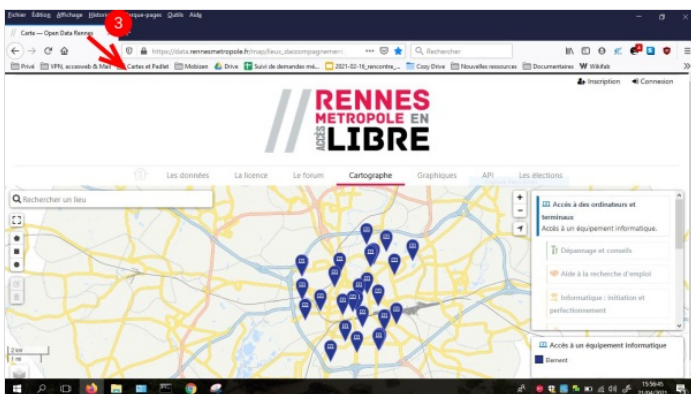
Fichier Édition Affichage Historique Marque-pages Outils Aide

3

Carte — Open Data Rennes

https://data.rennesmetropole.fr/map/lieux_daccompagnement

Rechercher

Privé VPN, accesweb & Mail Cartes et Padlet Mobizen Drive Suivi de demandes mé... 2021-02-16_rencontre_... Cozy Drive Nouvelles ressources Documentaires Wikifab

Inscription Connexion

RENNES MÉTROPOLE EN ACCÈS LIBRE

Les données La licence Le forum Cartographie Graphiques API Les élections

Rechercher un lieu

Accès à des ordinateurs et terminaux
Accès à un équipement informatique.

Dépannage et conseils

Aide à la recherche d'emploi

Informatique : initiation et perfectionnement

Accès à un équipement informatique

Element

2 km
1 mi

15:56:45
21/04/2021